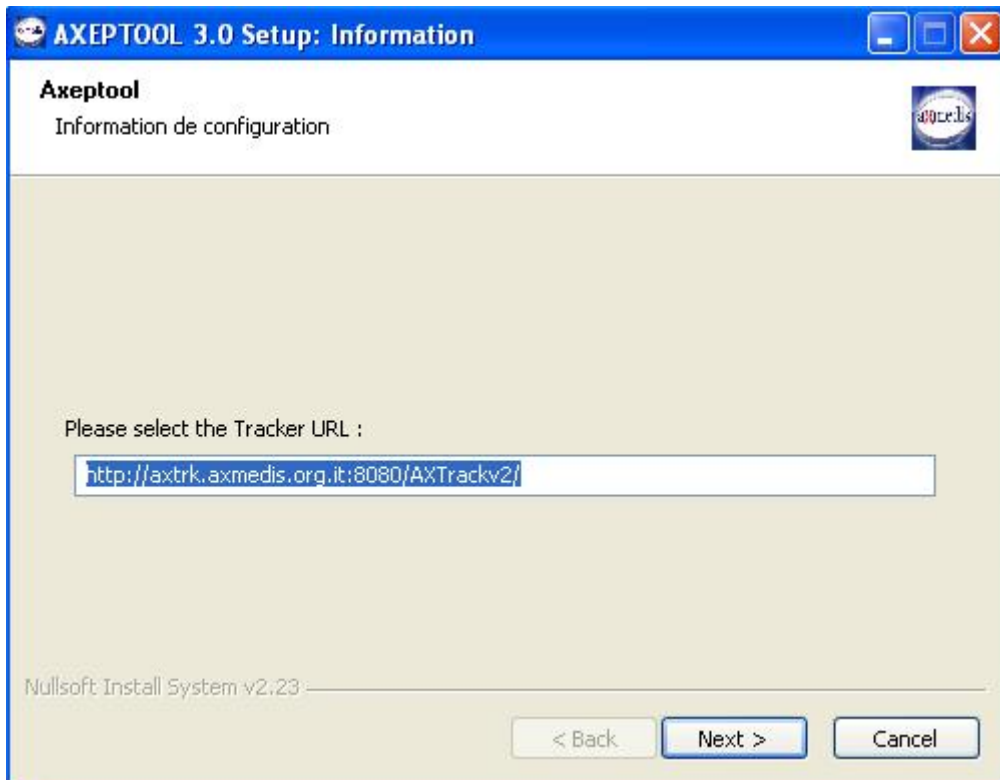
AXEPTOOL 3.0 Setup: Information

Axeptool

Information de configuration

axmedis

Please select the Tracker URL :

http://axtrk.axmedis.org.it:8080/AXTrackv2/

Nullsoft Install System v2.23

< Back

Next >

Cancel